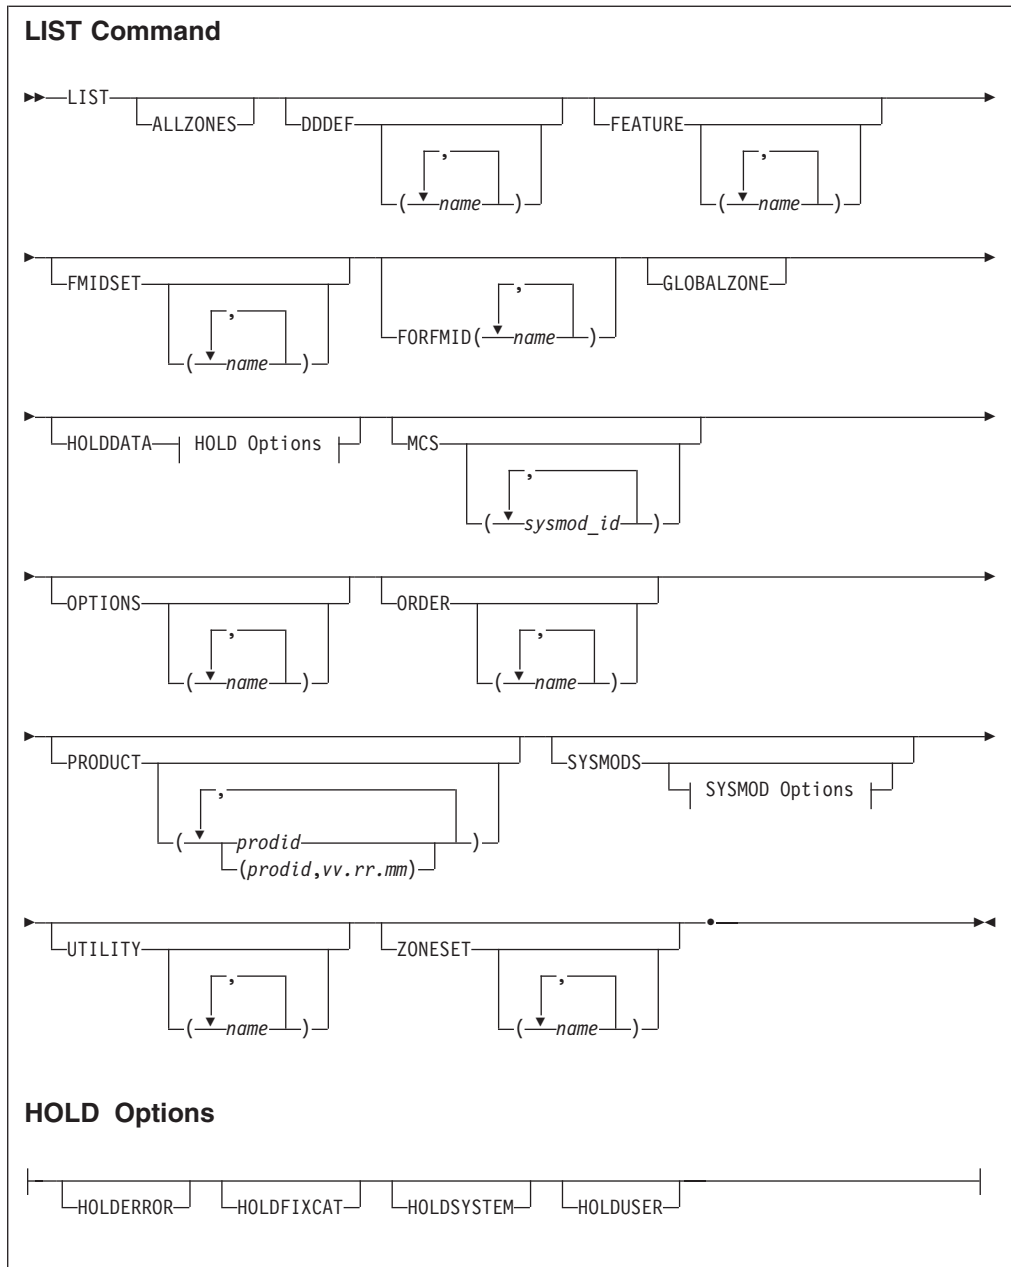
LIST Command

LIST ALLZONES DDDEF ( name ) , FEATURE ( name ) ,

FMIDSET ( name ) , FORFMID( name ) , GLOBALZONE

HOLDDATA HOLD Options MCS ( sysmod_id ) ,

OPTIONS ( name ) , ORDER ( name ) ,

PRODUCT ( prodid (prodid,vv.rr.mm) ) , SYSMODS SYSMOD Options

UTILITY ( name ) , ZONESET ( name ) , .

HOLD Options

HOLDERROR HOLDFIXCAT HOLDSYSTEM HOLDUSER